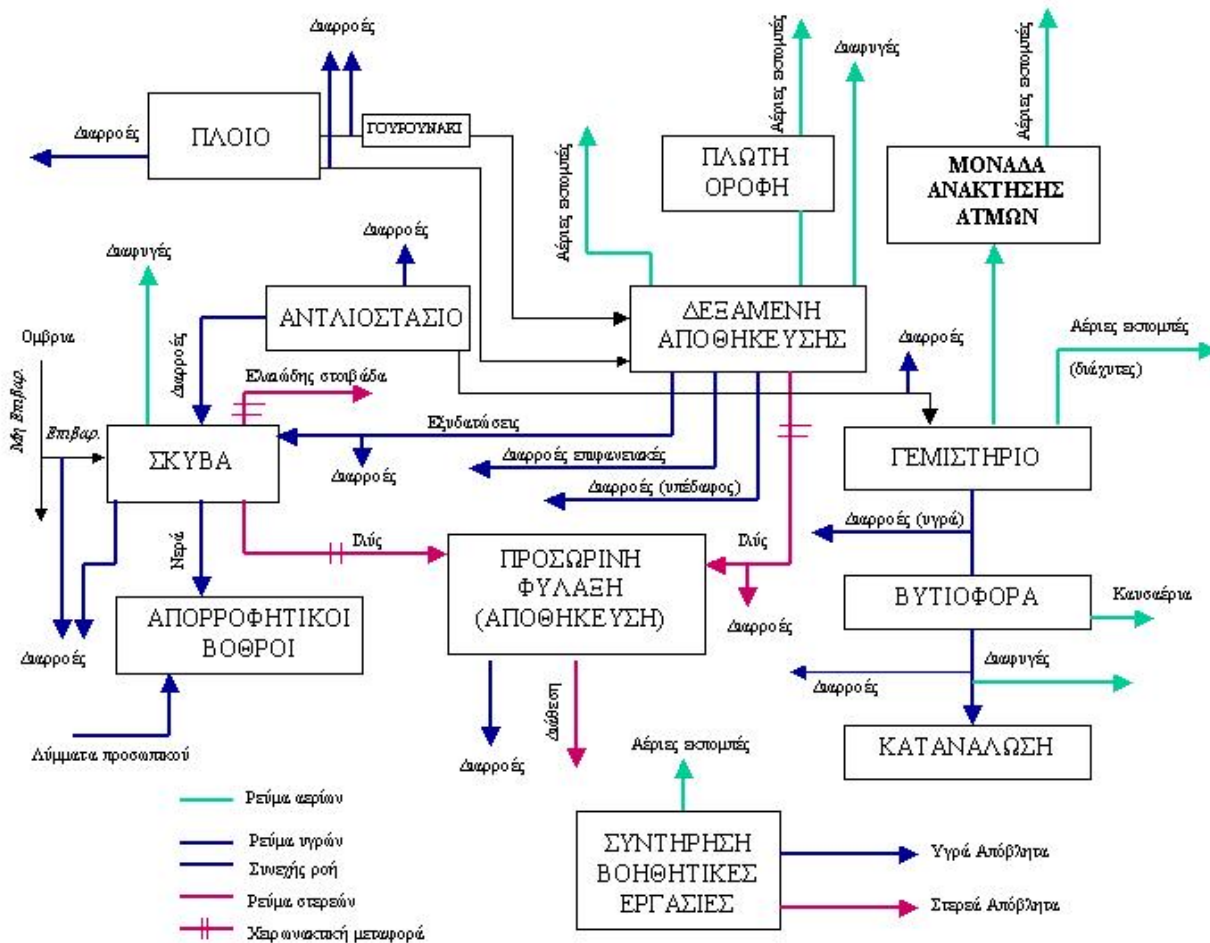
Διαρροές

Διαρροές

ΠΛΟΙΟ

ΓΟΥΡΟΥΝΑΚΙ

Αέριες εκπομπές

Διαφυγές

Αέριες εκπομπές

ΠΛΩΤΗ ΟΡΟΦΗ

Αέριες εκπομπές

ΜΟΝΑΔΑ ΑΝΑΚΤΗΣΗΣ ΑΤΜΩΝ

Διαρροές

Διαφυγές

ΑΝΤΛΙΟΣΤΑΣΙΟ

ΔΕΞΑΜΕΝΗ ΑΠΟΘΗΚΕΥΣΗΣ

Όμβρια

Διαρροές

Ελαιώδης στοιβάδα

Διαρροές

Αέριες εκπομπές (διάχυτες)

Μη Επιβαρ.

Επιβαρ.

ΣΚΥΒΑ

Εξυδατώσεις

Διαρροές

Διαρροές επιφανειακές

ΓΕΜΙΣΤΗΡΙΟ

Διαρροές (υπέδαφος)

Νερά

Γλύς

ΠΡΟΣΩΡΙΝΗ ΦΥΛΑΞΗ (ΑΠΟΘΗΚΕΥΣΗ)

Γλύς

Διαρροές (υγρά)

ΒΥΤΙΟΦΟΡΑ

Καυσαέρια

ΑΠΟΡΡΟΦΗΤΙΚΟΙ ΒΟΘΡΟΙ

Διαρροές

Διαρροές

Διαφυγές

Διαρροές

Διάθεση

ΚΑΤΑΝΑΛΩΣΗ

Λύμματα προσωπικού

Αέριες εκπομπές

Διαρροές

Ρεύμα αερίων

Ρεύμα υγρών

Συνεχής ροή

Ρεύμα στερεών

Χειρωνακτική μεταφορά

ΣΥΝΤΗΡΗΣΗ ΒΟΗΘΗΤΙΚΕΣ ΕΡΓΑΣΙΕΣ

Υγρά Απόβλητα

Στερεά Απόβλητα